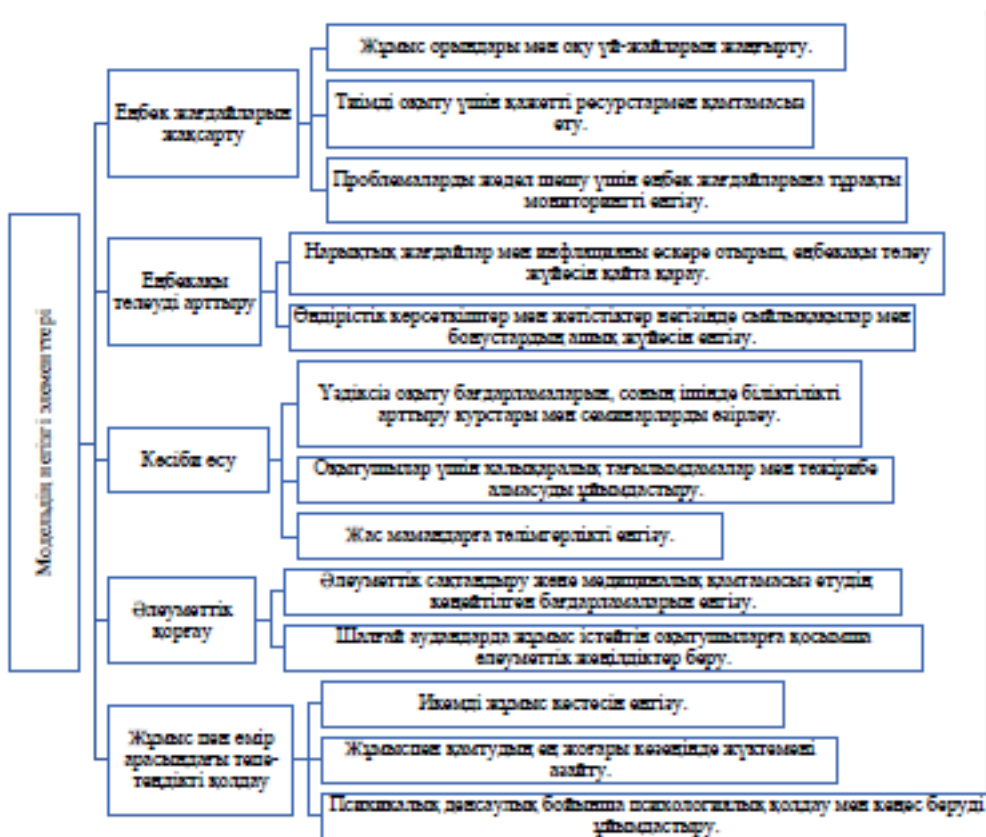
Модельдің негізгі элементтері

Еңбек жағдайларын жақсарту

Жұмыс орындары мен оқу үй-жайларын жаңарту.

Тиімді оқыту үшін қажетті ресурстармен қамтамасыз ету.

Проблемаларды жедел шешу үшін еңбек жағдайларына тұрақты мониторингті енгізу.

Еңбекақы төлеуді арттыру

Нарықтық жағдайлар мен инфляцияны ескере отырып, еңбекақы төлеу жүйесін қайта қарау.

Өндірістік көрсеткіштер мен жетістіктер негізінде сыйлықақылар мен бонустардың ашық жүйесін енгізу.

Кәсіби өсу

Үздіксіз оқыту бағдарламаларын, соның ішінде біліктілікті арттыру курстары мен семинарларды әзірлеу.

Оқытушылар үшін халықаралық тағылымдамалар мен тәжірибе алмасуды ұйымдастыру.

Жас мамандарға тәлімгерлікті енгізу.

Әлеуметтік қорғау

Әлеуметтік сақтандыру және медициналық қамтамасыз етудің кеңейтілген бағдарламаларын енгізу.

Шалғай аудандарда жұмыс істейтін оқытушыларға қосымша әлеуметтік жеңілдіктер беру.

Жұмыс пен өмір арасындағы тепе-теңдікті қолдау

Икемді жұмыс кестесін енгізу.

Жұмыспен қамтудың ең жоғары кезеңінде жүктемені азайту.

Психикалық денсаулық бойынша психологиялық қолдау мен кеңес беруді ұйымдастыру.